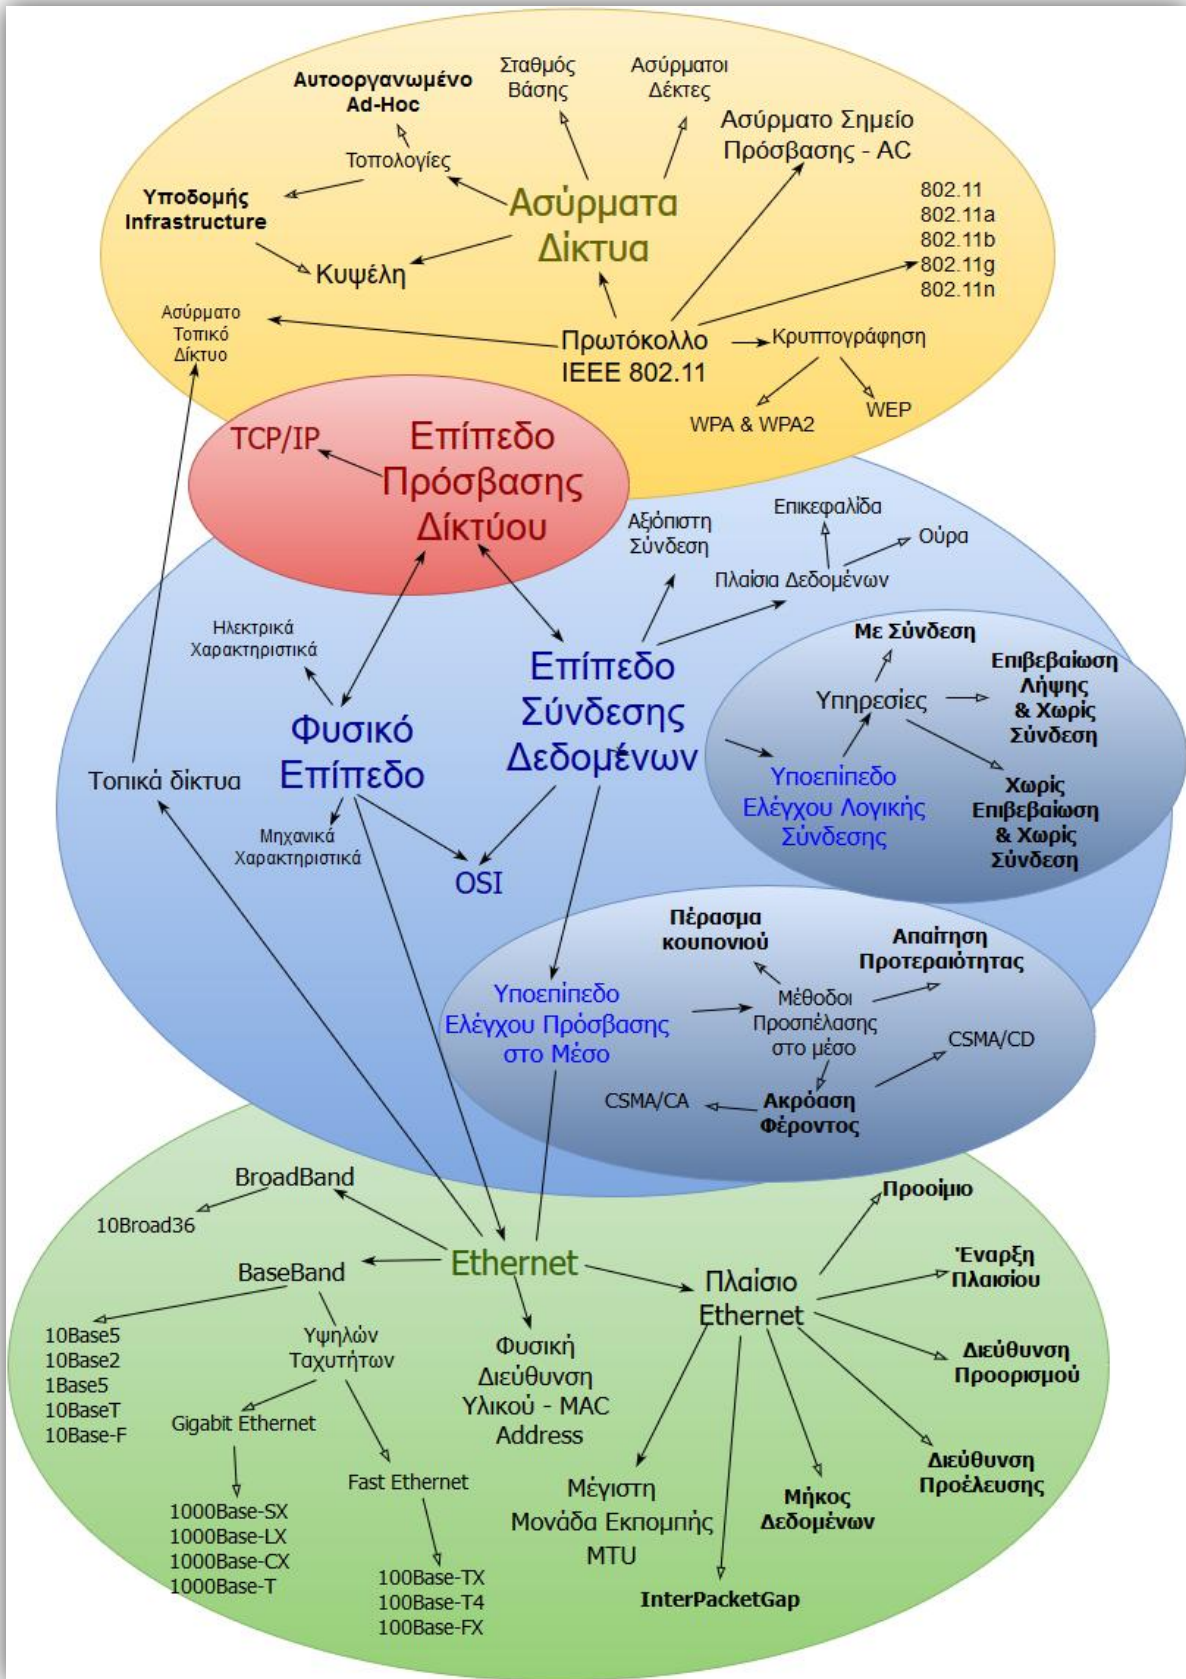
Αυτοοργανωμένο Ad-Hoc

Σταθμός Βάσης

Ασύρματοι Δέκτες

Αασύρματο Σημείο Πρόσβασης - AC

Τοπολογίες

Υποδομής Infrastructure

Ασύρματα Δίκτυα

802.11
802.11a
802.11b
802.11g
802.11n

Κυψέλη

Ασύρματο Τοπικό Δίκτυο

Πρωτόκολλο IEEE 802.11

Κρυπτογράφηση

WPA & WPA2

WEP

TCP/IP

Επίπεδο Πρόσβασης Δίκτύου

Αξιόπιστη Σύνδεση

Επικεφαλίδα

Ουρά

Πλαίσια Δεδομένων

Ηλεκτρικά Χαρακτηριστικά

Με Σύνδεση

Επιβεβαίωση Λήψης & Χωρίς Σύνδεση

Υπηρεσίες

Επίπεδο Σύνδεσης Δεδομένων

Φυσικό Επίπεδο

Τοπικά δίκτυα

Υποεπίπεδο Ελέγχου Λογικής Σύνδεσης

Χωρίς Επιβεβαίωση & Χωρίς Σύνδεση

Μηχανικά Χαρακτηριστικά

OSI

Πέρασμα κουπονιού

Απαίτηση Προτεραιότητας

Υποεπίπεδο Ελέγχου Πρόσβασης στο Μέσο

Μέθοδοι Προσπέλασης στο μέσο

CSMA/CD

CSMA/CA

Ακρόαση Φέροντος

BroadBand

10Broad36

Προοίμιο

Ethernet

BaseBand

Πλαίσιο Ethernet

Έναρξη Πλαισίου

10Base5
10Base2
1Base5
10BaseT
10Base-F

Υψηλών Ταχυτήτων

Φυσική Διεύθυνση Υλικού - MAC Address

Διεύθυνση Προορισμού

Gigabit Ethernet

Διεύθυνση Προέλευσης

Fast Ethernet

Μέγιστη Μονάδα Εκπομπής MTU

Μήκος Δεδομένων

1000Base-SX
1000Base-LX
1000Base-CX
1000Base-T

100Base-TX
100Base-T4
100Base-FX

InterPacketGap